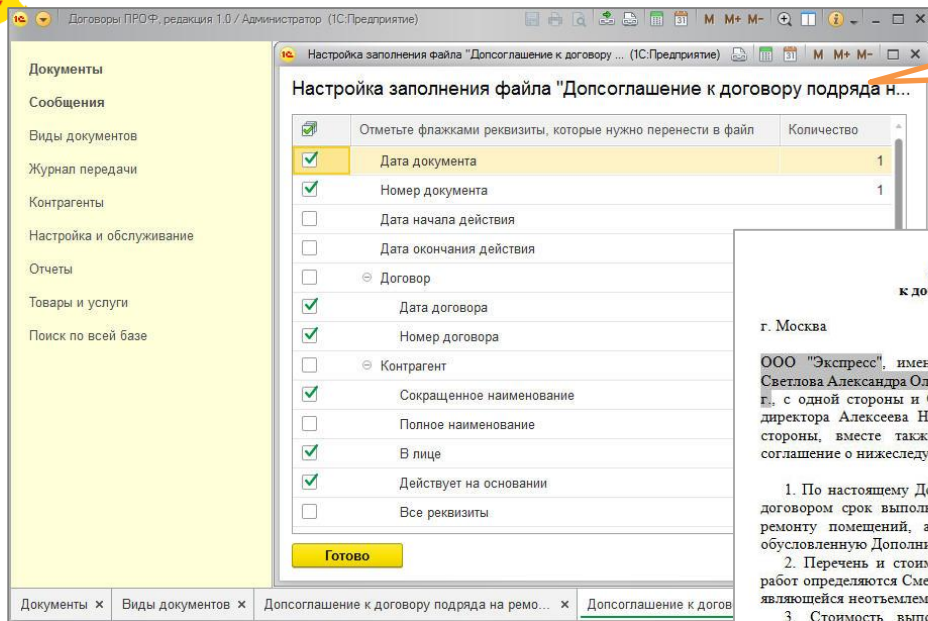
Договоры ПРОФ, редакция 1.0 / Администратор (1С:Предприятие)

M M+ M-

Документы
Сообщения
Виды документов
Журнал передачи
Контрагенты
Настройка и обслуживание
Отчеты
Товары и услуги
Поиск по всей базе

Настройка заполнения файла "Допсоглашение к договору ... (1С:Предприятие)

M M+ M-

Настройка заполнения файла "Допсоглашение к договору подряда н...

| | Отметьте флажками реквизиты, которые нужно перенести в файл | Количество |
|---|---|---|
| ☑ | Дата документа | 1 |
| ☑ | Номер документа | 1 |
| ☐ | Дата начала действия | |
| ☐ | Дата окончания действия | |
| ☐ | ⊖ Договор | |
| ☑ | Дата договора | |
| ☑ | Номер договора | |
| ☐ | ⊖ Контрагент | |
| ☑ | Сокращенное наименование | |
| ☐ | Полное наименование | |
| ☑ | В лице | |
| ☑ | Действует на основании | |
| ☐ | Все реквизиты | |

Готово

к дог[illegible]

г. Москва

ООО "Экспресс", имен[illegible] Светлова Александра Ол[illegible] г., с одной стороны и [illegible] директора Алексеева Н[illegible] стороны, вместе такж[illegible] соглашение о нижеследу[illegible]

1. По настоящему Д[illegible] договором срок выпол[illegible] ремонту помещений, а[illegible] обусловленную Дополни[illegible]

2. Перечень и стоим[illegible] работ определяются Сме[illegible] являющейся неотъемлем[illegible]

3. Стоимость выпо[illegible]

Документы × Виды документов × Допсоглашение к договору подряда на ремо... × Допсоглашение к догов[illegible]